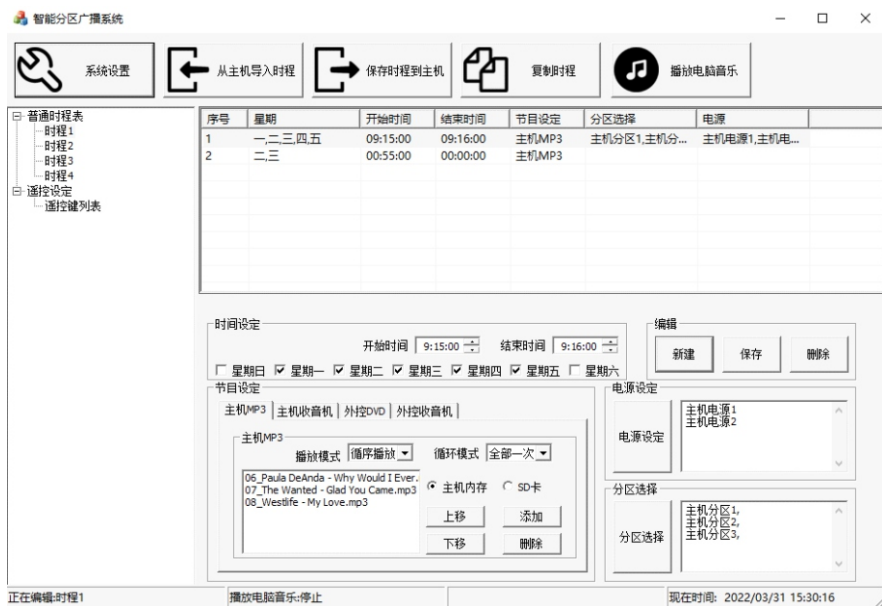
智能分区广播系统

系统设置
从主机导入时程
保存时程到主机
复制时程
播放电脑音乐

普通时程表
时程1
时程2
时程3
时程4
遥控设定
遥控键列表

| 序号 | 星期 | 开始时间 | 结束时间 | 节目设定 | 分区选择 | 电源 |
|---|---|---|---|---|---|---|
| 1 | 一,二,三,四,五 | 09:15:00 | 09:16:00 | 主机MP3 | 主机分区1,主机分... | 主机电源1,主机电... |
| 2 | 二,三 | 00:55:00 | 00:00:00 | 主机MP3 | | |

时间设定
开始时间 9:15:00
结束时间 9:16:00
星期日 星期一 星期二 星期三 星期四 星期五 星期六

编辑
新建
保存
删除

节目设定
主机MP3 | 主机收音机 | 外控DVD | 外控收音机
主机MP3
播放模式 循序播放
循环模式 全部一次
06_Paula DeAnda - Why Would I Ever.
07_The Wanted - Glad You Came.mp3
08_Westlife - My Love.mp3
主机内存
SD卡
上移
添加
下移
删除

电源设定
电源设定
主机电源1
主机电源2

分区选择
分区选择
主机分区1,
主机分区2,
主机分区3,

正在编辑:时程1
播放电脑音乐:停止
现在时间: 2022/03/31 15:30:16